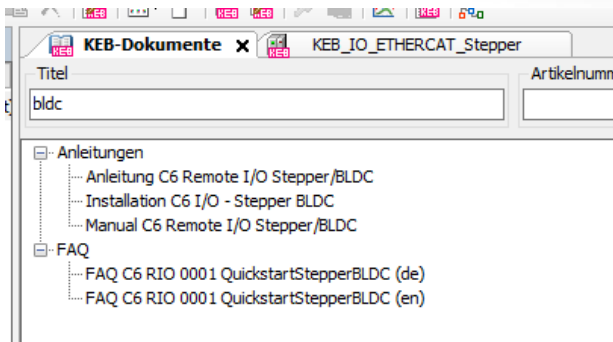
KEB KEB KEB KEB

KEB-Dokumente ×
KEB_IO_ETHERCAT_Stepper

Titel
bldc

Artikelnumm

Anleitungen
Anleitung C6 Remote I/O Stepper/BLDC
Installation C6 I/O - Stepper BLDC
Manual C6 Remote I/O Stepper/BLDC
FAQ
FAQ C6 RIO 0001 QuickstartStepperBLDC (de)
FAQ C6 RIO 0001 QuickstartStepperBLDC (en)